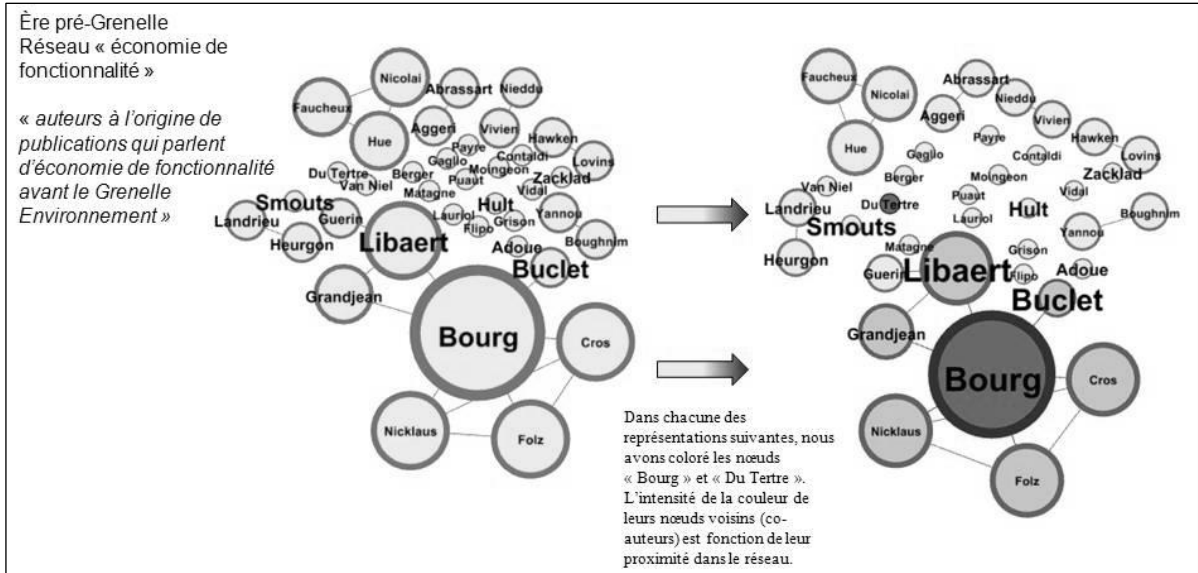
Ère pré-Grenelle
Réseau « économie de fonctionnalité »

« auteurs à l'origine de publications qui parlent d'économie de fonctionnalité avant le Grenelle Environnement »

Nicolai
Faucheux
Abrassart
Nieddu
Hue
Aggeri
Vivien
Hawken
Payre
Gaglio
Contaldi
Lovins
Du Tertre
Berger
Moingeon
Van Niel
Puaut
Zacklad
Matagne
Vidal
Smouts
Hult
Landrieu
Guerin
Lauriol
Grisson
Yannou
Flipo
Heurgon
Libaert
Adoue
Boughnim
Buclet
Grandjean
Bourg
Cros
Nicklaus
Folz

Faucheux
Nicolai
Abrassart
Nieddu
Aggeri
Vivien
Hue
Payre
Hawken
Gaglio
Contaldi
Lovins
Moingeon
Berger
Zacklad
Van Niel
Du Tertre
Vidal
Puaut
Landrieu
Hult
Lauriol
Boughnim
Smouts
Yannou
Heurgon
Matagne
Grisson
Guerin
Libaert
Flipo
Adoue
Buclet
Grandjean
Bourg
Cros
Nicklaus
Folz

Dans chacune des représentations suivantes, nous avons coloré les nœuds « Bourg » et « Du Tertre ». L'intensité de la couleur de leurs nœuds voisins (co-auteurs) est fonction de leur proximité dans le réseau.